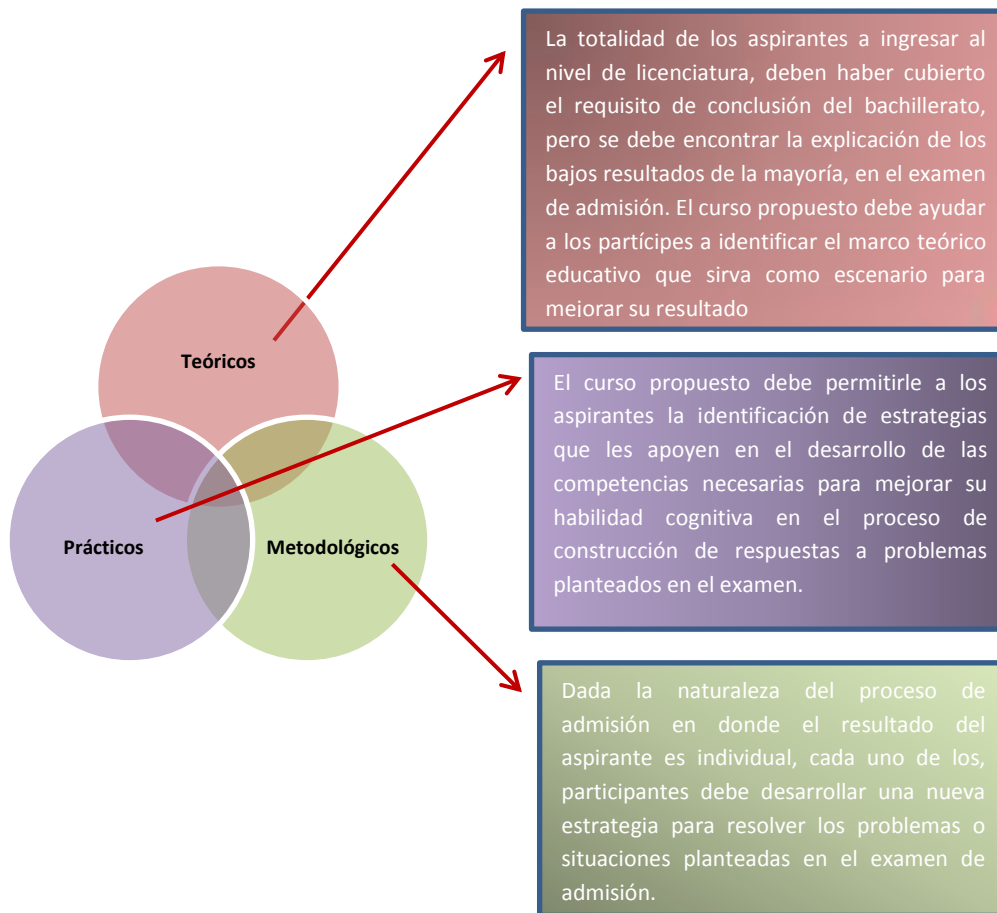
Teóricos

Prácticos

Metodológicos

La totalidad de los aspirantes a ingresar al nivel de licenciatura, deben haber cubierto el requisito de conclusión del bachillerato, pero se debe encontrar la explicación de los bajos resultados de la mayoría, en el examen de admisión. El curso propuesto debe ayudar a los partícipes a identificar el marco teórico educativo que sirva como escenario para mejorar su resultado

El curso propuesto debe permitirle a los aspirantes la identificación de estrategias que les apoyen en el desarrollo de las competencias necesarias para mejorar su habilidad cognitiva en el proceso de construcción de respuestas a problemas planteados en el examen.

Dada la naturaleza del proceso de admisión en donde el resultado del aspirante es individual, cada uno de los, participantes debe desarrollar una nueva estrategia para resolver los problemas o situaciones planteadas en el examen de admisión.